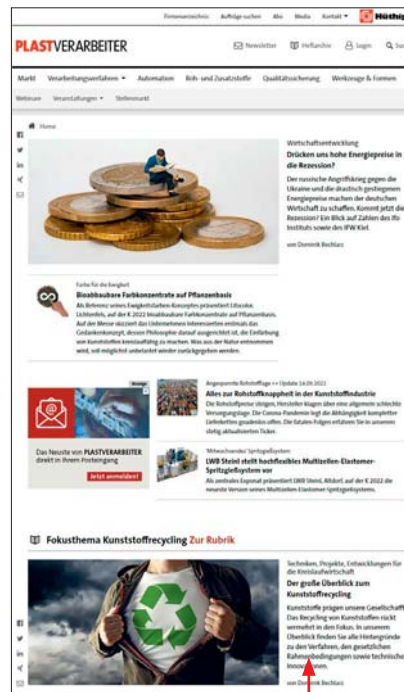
Firmenverzeichnis Aufträge suchen Abo Media Kontakt Hüthig

PLASTVERARBEITER

Newsletter Heftarchiv Login Su

Markt Verarbeitungsverfahren Automation Roh- und Zusatzstoffe Qualitätssicherung Werkzeuge & Formen

Webinare Veranstaltungen Stellenmarkt

Home

Wirtschaftsentwicklung

Drücken uns hohe Energiepreise in die Rezession?

Der russische Angriffskrieg gegen die Ukraine und die drastisch gestiegenen Energiepreise machen der deutschen Wirtschaft zu schaffen. Kommt jetzt die Rezession? Ein Blick auf Zahlen des Ifo Instituts sowie des IFW Kiel.

von Dominik Bechlarz

Farbe für die Ewigkeit

Bioabbaubare Farbkonzentrate auf Pflanzenbasis

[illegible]

Anzeige

Das Neuste von PLASTVERARBEITER direkt in Ihrem Posteingang

Jetzt anmelden!

Angespannte Rohstofflage ++ Update 24.09.2022

Alles zur Rohstoffknappheit in der Kunststoffindustrie

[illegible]

Mitwachsendes Spritzgießsystem

LWB Steinl stellt hochflexibles Multizellen-Elastomer-Spritzgießsystem vor

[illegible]

Fokusthema Kunststoffrecycling Zur Rubrik

Techniken, Projekte, Entwicklungen für die Kreislaufwirtschaft

Der große Überblick zum Kunststoffrecycling

Kunststoffe prägen unsere Gesellschaft. Das Recycling von Kunststoffen rückt vermehrt in den Fokus. In unserem Überblick finden Sie alle Hintergründe zu den Verfahren, den gesetzlichen Rahmenbedingungen sowie technische Innovationen.

von Dominik Bechlarz